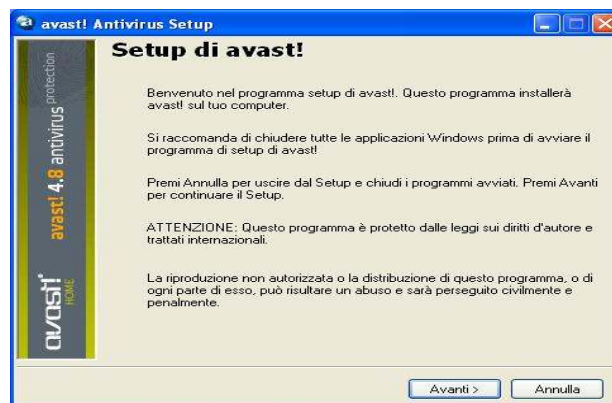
avast! Antivirus Setup

avast! 4.8 antivirus protection

avast! HOME

Setup di avast!

Benvenuto nel programma setup di avast!. Questo programma installerà avast! sul tuo computer.

Si raccomanda di chiudere tutte le applicazioni Windows prima di avviare il programma di setup di avast!

Premi Annulla per uscire dal Setup e chiudi i programmi avviati. Premi Avanti per continuare il Setup.

ATTENZIONE: Questo programma è protetto dalle leggi sui diritti d'autore e trattati internazionali.

La riproduzione non autorizzata o la distribuzione di questo programma, o di ogni parte di esso, può risultare un abuso e sarà perseguito civilmente e penalmente.

Avanti >
Annulla